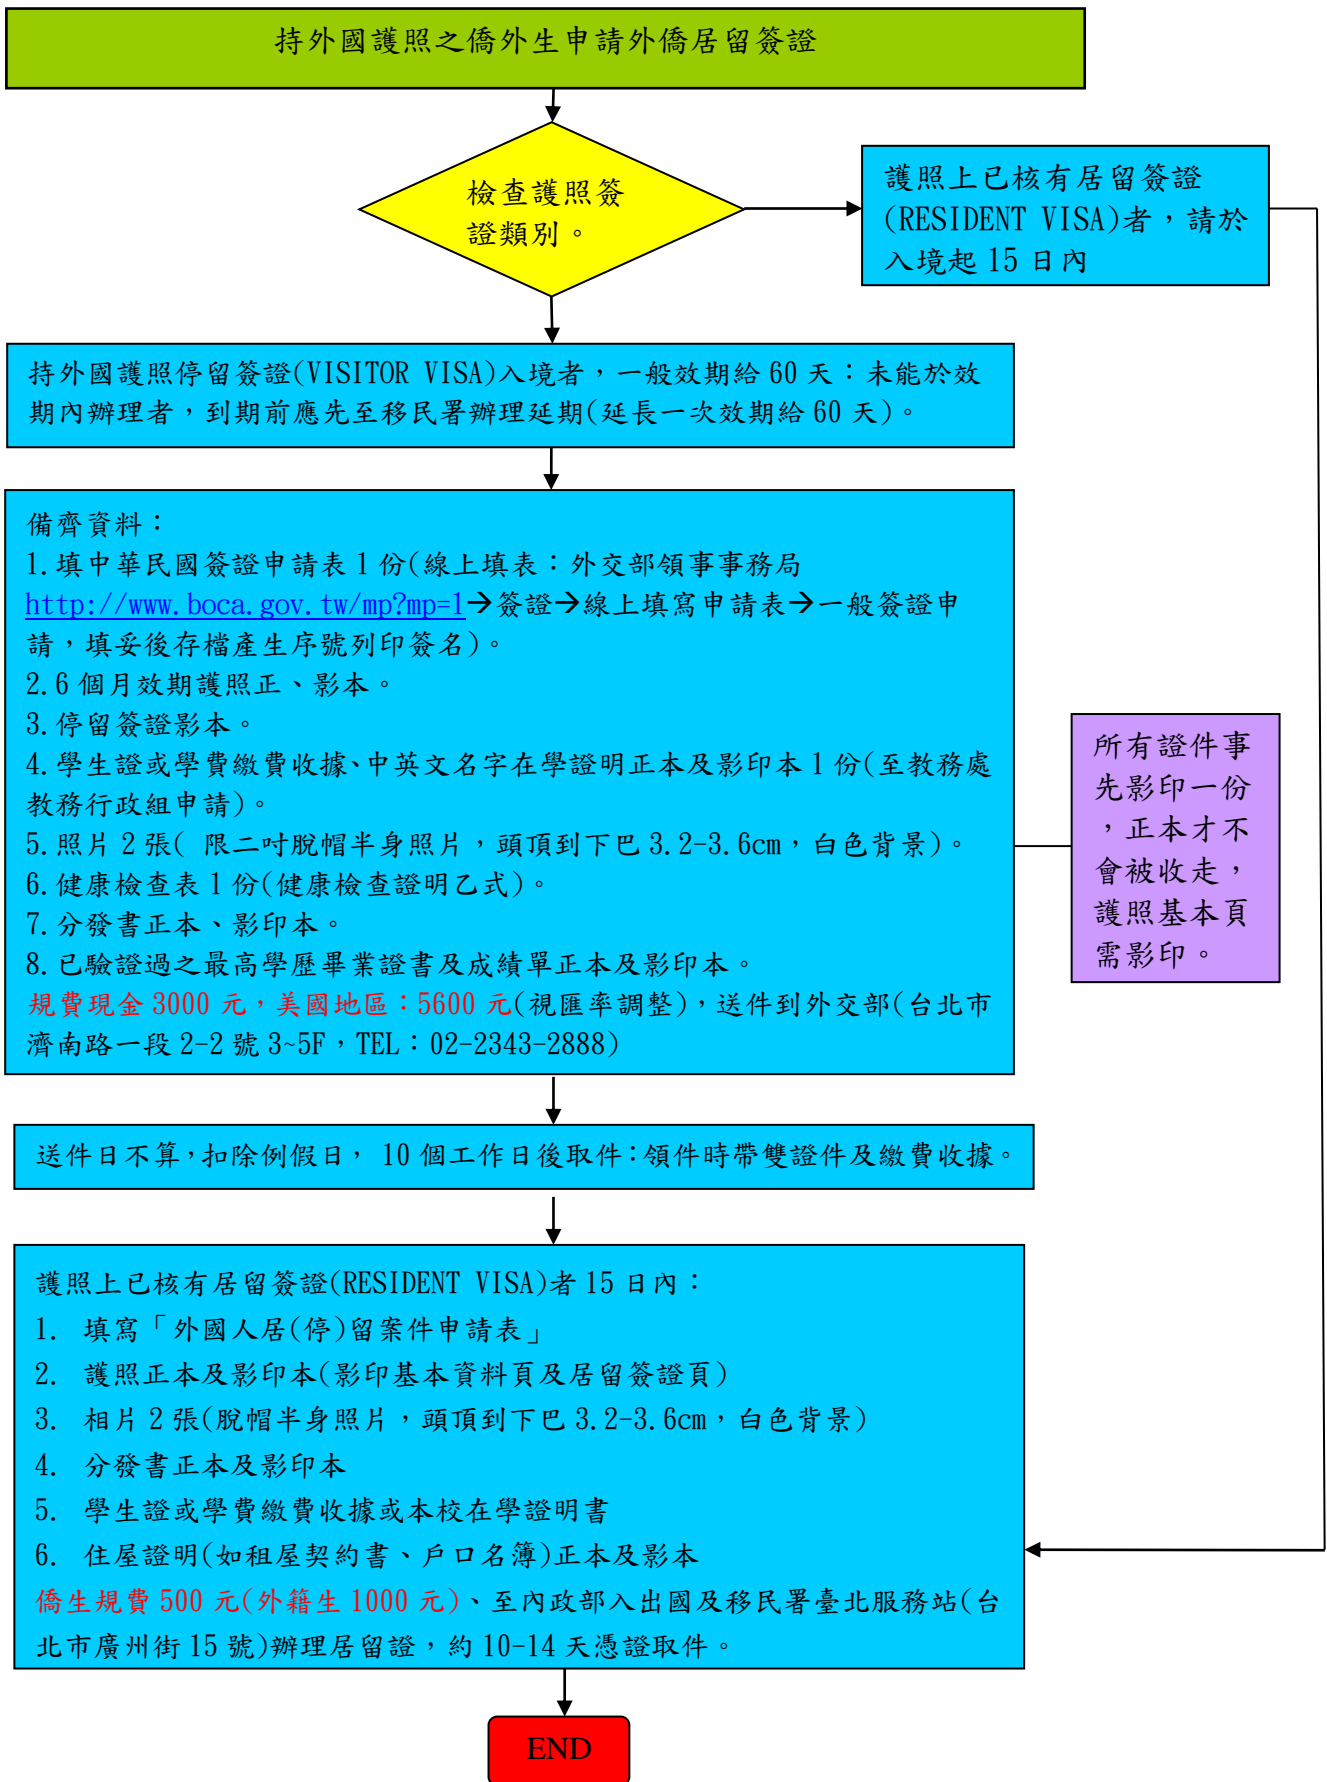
持外國護照之僑外生申請外僑居留簽證

檢查護照簽證類別。

護照上已核有居留簽證(RESIDENT VISA)者，請於入境起 15 日內

持外國護照停留簽證(VISITOR VISA)入境者，一般效期給 60 天：未能於效期內辦理者，到期前應先至移民署辦理延期(延長一次效期給 60 天)。

備齊資料：
1.填中華民國簽證申請表 1 份(線上填表：外交部領事事務局 http://www.boca.gov.tw/mp?mp=1→簽證→線上填寫申請表→一般簽證申請，填妥後存檔產生序號列印簽名)。
2.6 個月效期護照正、影本。
3.停留簽證影本。
4.學生證或學費繳費收據、中英文名字在學證明正本及影印本 1 份(至教務處教務行政組申請)。
5.照片 2 張( 限二吋脫帽半身照片，頭頂到下巴 3.2-3.6cm，白色背景)。
6.健康檢查表 1 份(健康檢查證明乙式)。
7.分發書正本、影印本。
8.已驗證過之最高學歷畢業證書及成績單正本及影印本。
規費現金 3000 元，美國地區：5600 元(視匯率調整)，送件到外交部(台北市濟南路一段 2-2 號 3~5F，TEL：02-2343-2888)

所有證件事先影印一份，正本才不會被收走，護照基本頁需影印。

送件日不算，扣除例假日， 10 個工作日後取件：領件時帶雙證件及繳費收據。

護照上已核有居留簽證(RESIDENT VISA)者 15 日內：
1. 填寫「外國人居(停)留案件申請表」
2. 護照正本及影印本(影印基本資料頁及居留簽證頁)
3. 相片 2 張(脫帽半身照片，頭頂到下巴 3.2-3.6cm，白色背景)
4. 分發書正本及影印本
5. 學生證或學費繳費收據或本校在學證明書
6. 住屋證明(如租屋契約書、戶口名簿)正本及影本
僑生規費 500 元(外籍生 1000 元)、至內政部入出國及移民署臺北服務站(台北市廣州街 15 號)辦理居留證，約 10-14 天憑證取件。

END